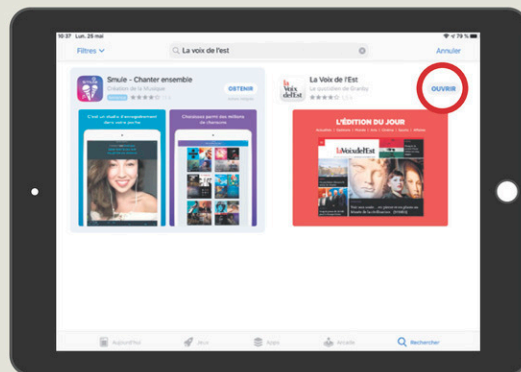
10:37 Lun. 28 mai

79 %

Filtres

La voix de l'est

Annuler

Smule - Chanter ensemble

Création de la Musique

★★★★☆

OBTENIR

Achats intégrés

C'est un studio d'enregistrement dans votre poche

Choisissez parmi des millions de chansons

La Voix de l'Est

Le quotidien de Granby

★★★★☆

OUVRIR

L'ÉDITION DU JOUR

LaVoixdel'Est

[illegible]

Aujourd'hui

Jeux

Apps

Arcade

Rechercher